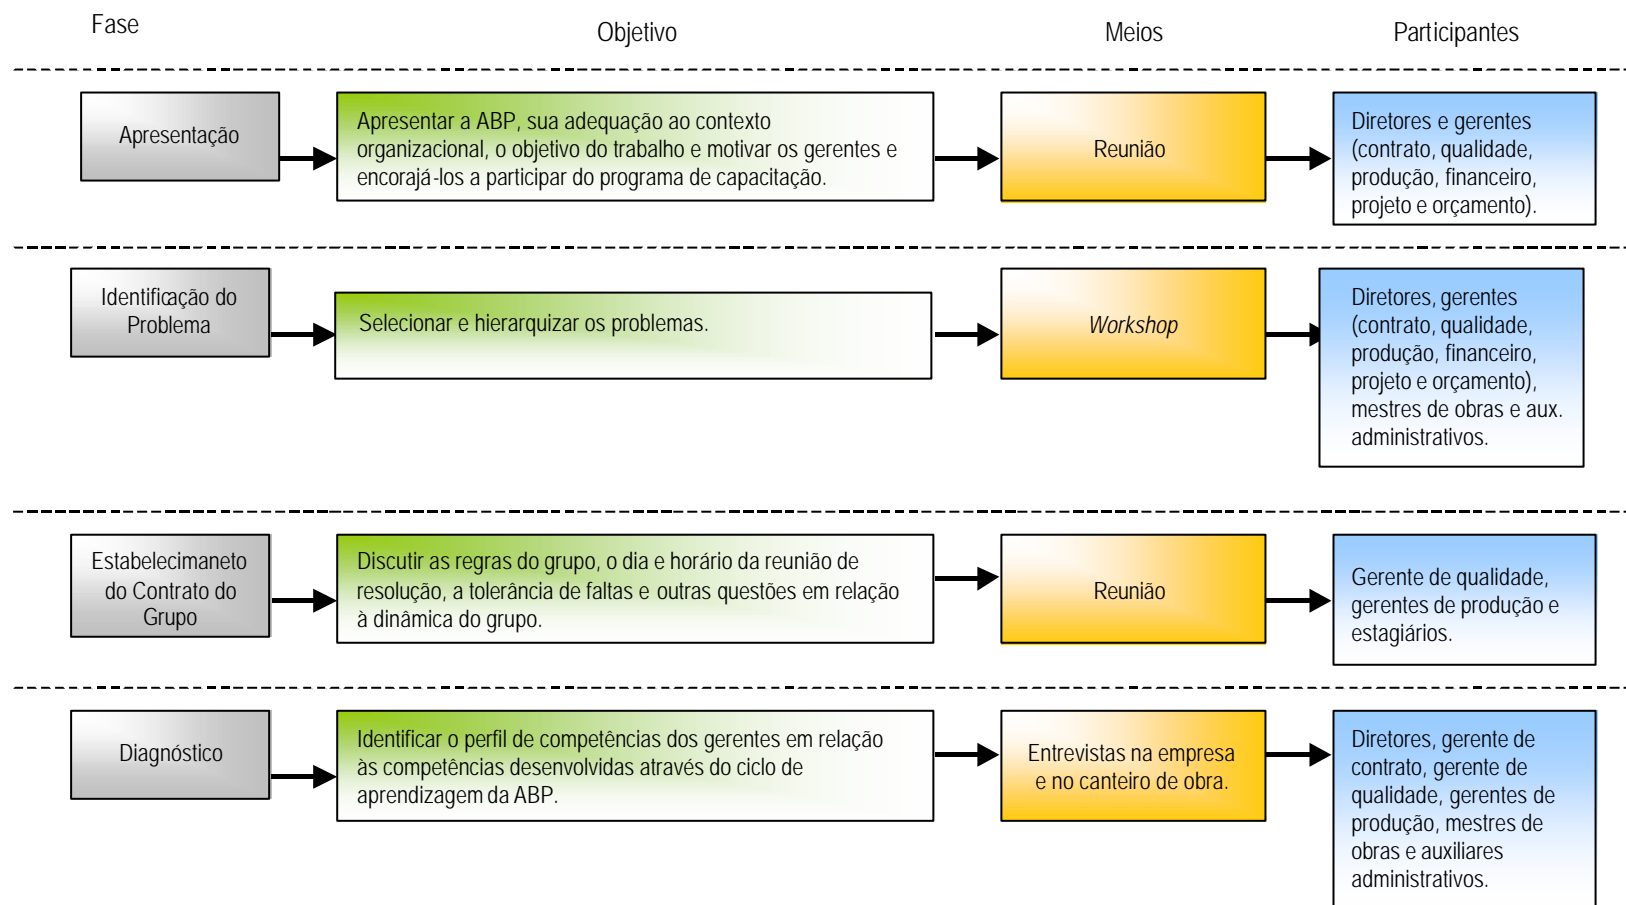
Fase

Objetivo

Meios

Participantes

Apresentação

Apresentar a ABP, sua adequação ao contexto organizacional, o objetivo do trabalho e motivar os gerentes e encorajá-los a participar do programa de capacitação.

Reunião

Diretores e gerentes (contrato, qualidade, produção, financeiro, projeto e orçamento).

Identificação do Problema

Selecionar e hierarquizar os problemas.

Workshop

Diretores, gerentes (contrato, qualidade, produção, financeiro, projeto e orçamento), mestres de obras e aux. administrativos.

Estabelecimaneto do Contrato do Grupo

Discutir as regras do grupo, o dia e horário da reunião de resolução, a tolerância de faltas e outras questões em relação à dinâmica do grupo.

Reunião

Gerente de qualidade, gerentes de produção e estagiários.

Diagnóstico

Identificar o perfil de competências dos gerentes em relação às competências desenvolvidas através do ciclo de aprendizagem da ABP.

Entrevistas na empresa e no canteiro de obra.

Diretores, gerente de contrato, gerente de qualidade, gerentes de produção, mestres de obras e auxiliares administrativos.